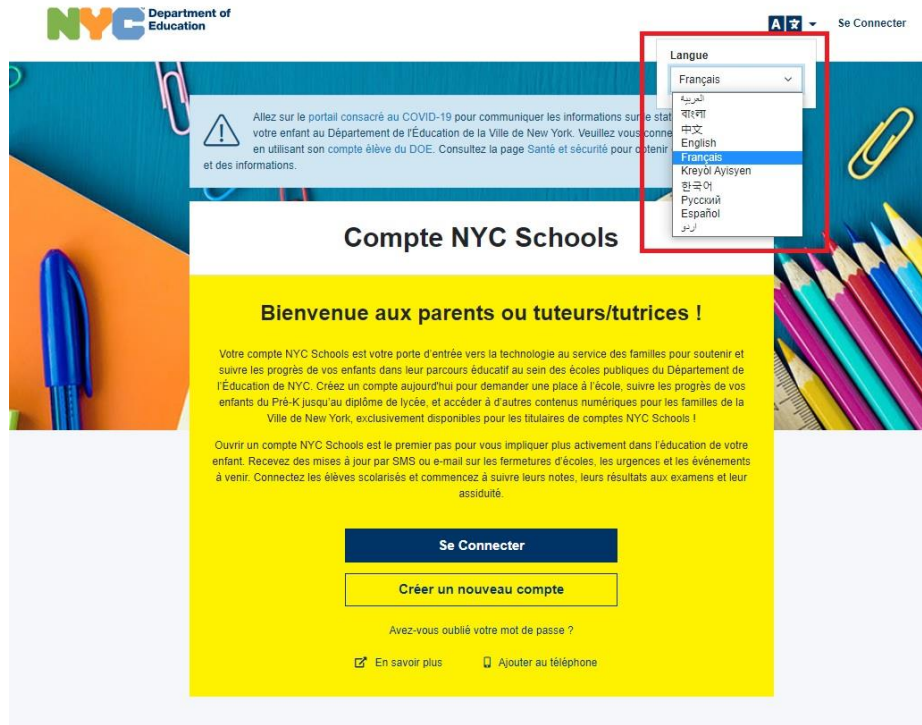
NYC Department of Education

Se Connecter

Langue

Français

العربية
বাংলা
中文
English
Français
Kreyòl Ayisyen
한국어
Русский
Español
اردو

Allez sur le portail consacré au COVID-19 pour communiquer les informations sur le stat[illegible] votre enfant au Département de l'Éducation de la Ville de New York. Veuillez vous conne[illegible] en utilisant son compte élève du DOE. Consultez la page Santé et sécurité pour obtenir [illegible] et des informations.

Compte NYC Schools

Bienvenue aux parents ou tuteurs/tutrices !

Votre compte NYC Schools est votre porte d'entrée vers la technologie au service des familles pour soutenir et suivre les progrès de vos enfants dans leur parcours éducatif au sein des écoles publiques du Département de l'Éducation de NYC. Créez un compte aujourd'hui pour demander une place à l'école, suivre les progrès de vos enfants du Pré-K jusqu'au diplôme de lycée, et accéder à d'autres contenus numériques pour les familles de la Ville de New York, exclusivement disponibles pour les titulaires de comptes NYC Schools !

Ouvrir un compte NYC Schools est le premier pas pour vous impliquer plus activement dans l'éducation de votre enfant. Recevez des mises à jour par SMS ou e-mail sur les fermetures d'écoles, les urgences et les événements à venir. Connectez les élèves scolarisés et commencez à suivre leurs notes, leurs résultats aux examens et leur assiduité.

Se Connecter

Créer un nouveau compte

Avez-vous oublié votre mot de passe ?

En savoir plus

Ajouter au téléphone